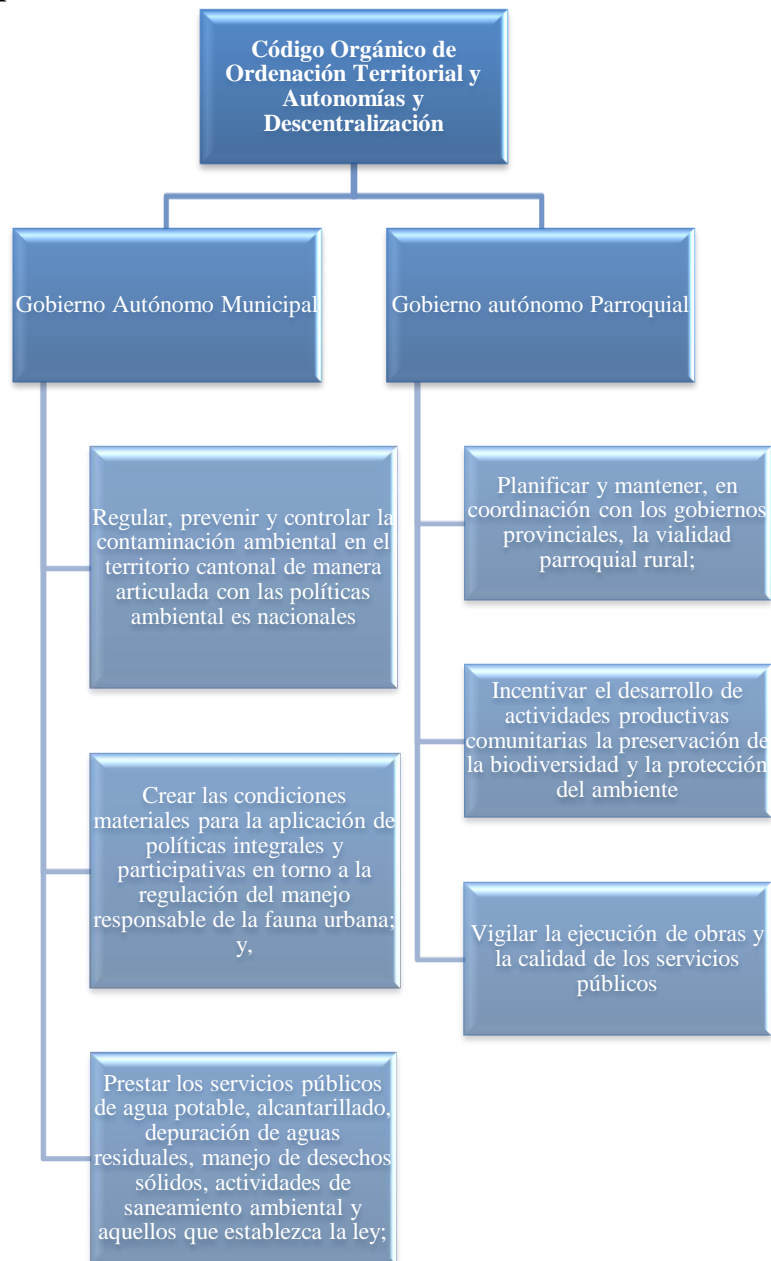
Código Orgánico de Ordenación Territorial y Autonomías y Descentralización

Gobierno Autónomo Municipal

Gobierno autónomo Parroquial

Regular, prevenir y controlar la contaminación ambiental en el territorio cantonal de manera articulada con las políticas ambiental es nacionales

Crear las condiciones materiales para la aplicación de políticas integrales y participativas en torno a la regulación del manejo responsable de la fauna urbana; y,

Prestar los servicios públicos de agua potable, alcantarillado, depuración de aguas residuales, manejo de desechos sólidos, actividades de saneamiento ambiental y aquellos que establezca la ley;

Planificar y mantener, en coordinación con los gobiernos provinciales, la vialidad parroquial rural;

Incentivar el desarrollo de actividades productivas comunitarias la preservación de la biodiversidad y la protección del ambiente

Vigilar la ejecución de obras y la calidad de los servicios públicos